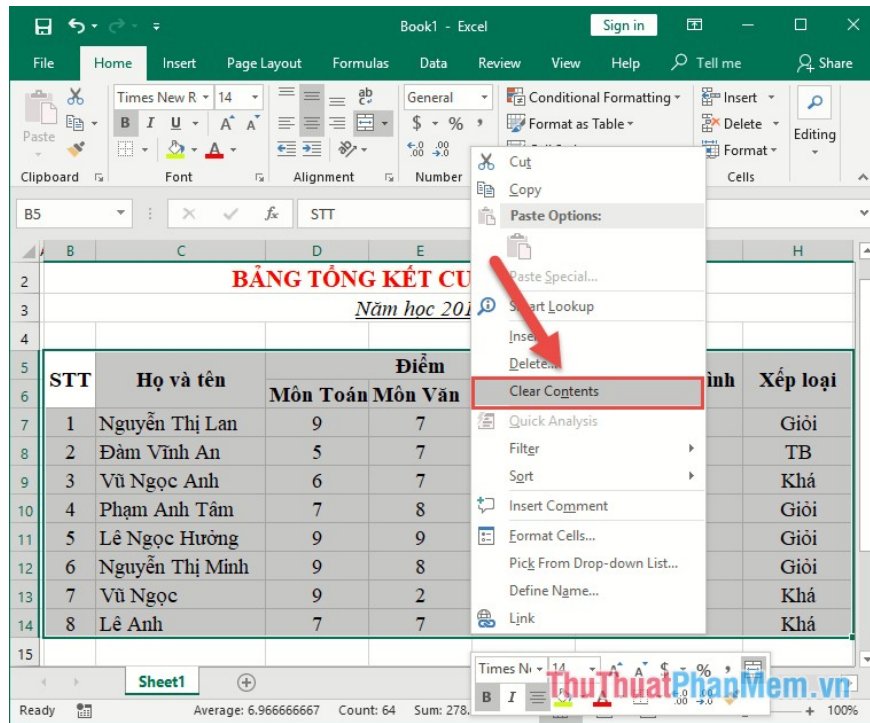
Book1 - Excel
Sign in
File Home Insert Page Layout Formulas Data Review View Help Tell me Share
Times New R 14
General
Conditional Formatting
Insert
Format as Table
Delete
Editing
Format
Paste
Clipboard Font Alignment Number Cells
B5 STT
B C D E H
2 BẢNG TỔNG KẾT CU
3 Năm học 201
4
5 STT Họ và tên Điểm Xếp loại
6 Môn Toán Môn Văn
7 1 Nguyễn Thị Lan 9 7 Giỏi
8 2 Đàm Vĩnh An 5 7 TB
9 3 Vũ Ngọc Anh 6 7 Khá
10 4 Phạm Anh Tâm 7 8 Giỏi
11 5 Lê Ngọc Hưởng 9 9 Giỏi
12 6 Nguyễn Thị Minh 9 8 Giỏi
13 7 Vũ Ngọc 9 2 Khá
14 8 Lê Anh 7 7 Khá
15
Cut
Copy
Paste Options:
Paste Special...
Smart Lookup
Insert...
Delete...
Clear Contents
Quick Analysis
Filter
Sort
Insert Comment
Format Cells...
Pick From Drop-down List...
Define Name...
Link
Times Ne 14 %
B I
Sheet1
Ready Average: 6.966666667 Count: 64 Sum: 278. 100%
ThuThuatPhanMem.vn